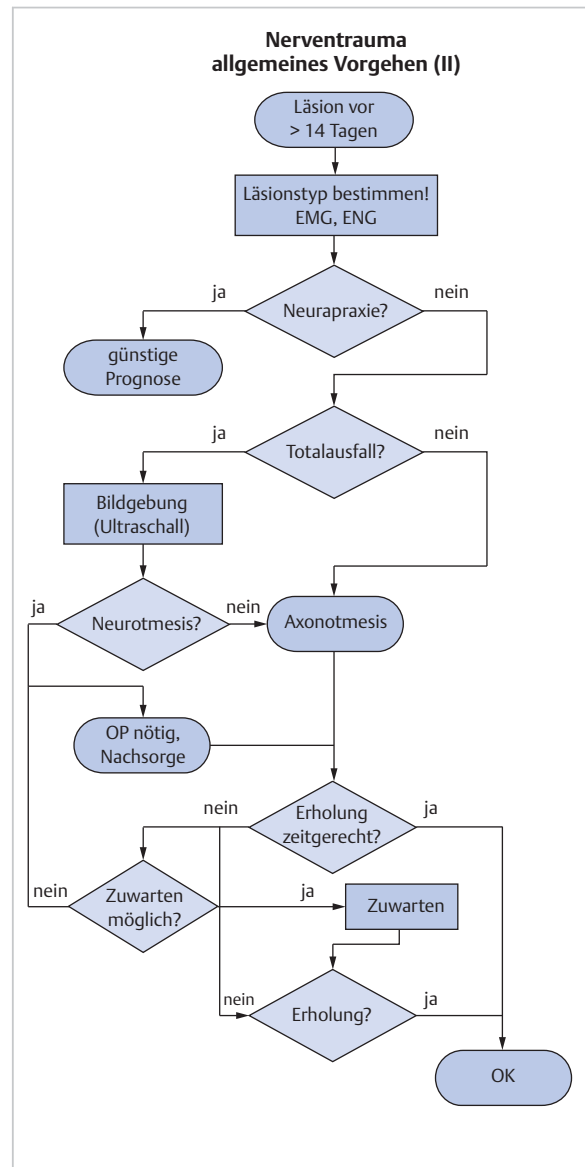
Nerventrauma
allgemeines Vorgehen (II)

Läsion vor > 14 Tagen

Läsionstyp bestimmen! EMG, ENG

ja
Neurapraxie?
nein

günstige Prognose

ja
Totalausfall?
nein

Bildgebung (Ultraschall)

ja
Neurotmesis?
nein
Axonotmesis

OP nötig, Nachsorge

nein
Erholung zeitgerecht?
ja

nein
Zuwarten möglich?
ja
Zuwarten

nein
Erholung?
ja

OK